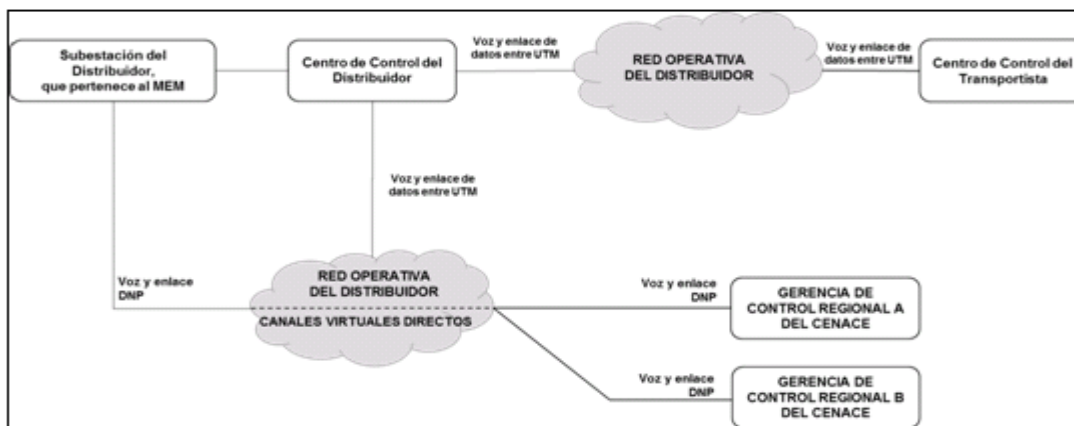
Subestación del Distribuidor, que pertenece al MEM

Centro de Control del Distribuidor

Voz y enlace de datos entre UTM

RED OPERATIVA DEL DISTRIBUIDOR

Voz y enlace de datos entre UTM

Centro de Control del Transportista

Voz y enlace de datos entre UTM

Voz y enlace DNP

RED OPERATIVA DEL DISTRIBUIDOR

CANALES VIRTUALES DIRECTOS

Voz y enlace DNP

GERENCIA DE CONTROL REGIONAL A DEL CENACE

Voz y enlace DNP

GERENCIA DE CONTROL REGIONAL B DEL CENACE